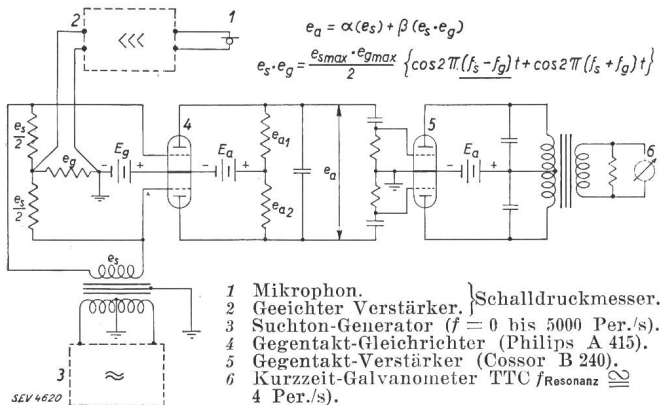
2
1
<<<
$e_a = \alpha(e_s) + \beta(e_s \cdot e_g)$
$e_s \cdot e_g = \frac{e_{smax} \cdot e_{gmax}}{2} \left\{ \cos 2\pi (f_s - f_g) t + \cos 2\pi (f_s + f_g) t \right\}$

$\frac{e_s}{2}$
$e_g$
$E_g$
$\frac{e_s}{2}$
4
$E_a$
$e_{a1}$
$e_{a2}$
$e_a$
5
$E_a$
6
$e_s$
3
≈
SEV 4620

1 Mikrophon.
2 Geeichter Verstärker. } Schalldruckmesser.
3 Suchton-Generator ($f$ = 0 bis 5000 Per./s).
4 Gegentakt-Gleichrichter (Philips A 415).
5 Gegentakt-Verstärker (Cossor B 240).
6 Kurzzeit-Galvanometer TTC $f_{Resonanz} \cong$ 4 Per./s).